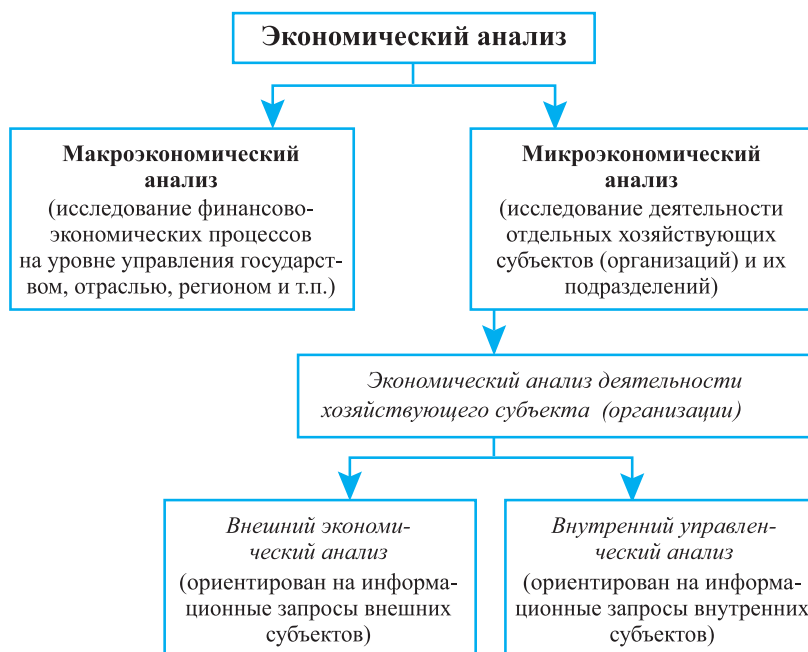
Экономический анализ

Макроэкономический анализ
(исследование финансово-экономических процессов на уровне управления государством, отраслью, регионом и т.п.)

Микроэкономический анализ
(исследование деятельности отдельных хозяйствующих субъектов (организаций) и их подразделений)

Экономический анализ деятельности хозяйствующего субъекта (организации)

Внешний экономический анализ
(ориентирован на информационные запросы внешних субъектов)

Внутренний управленческий анализ
(ориентирован на информационные запросы внутренних субъектов)